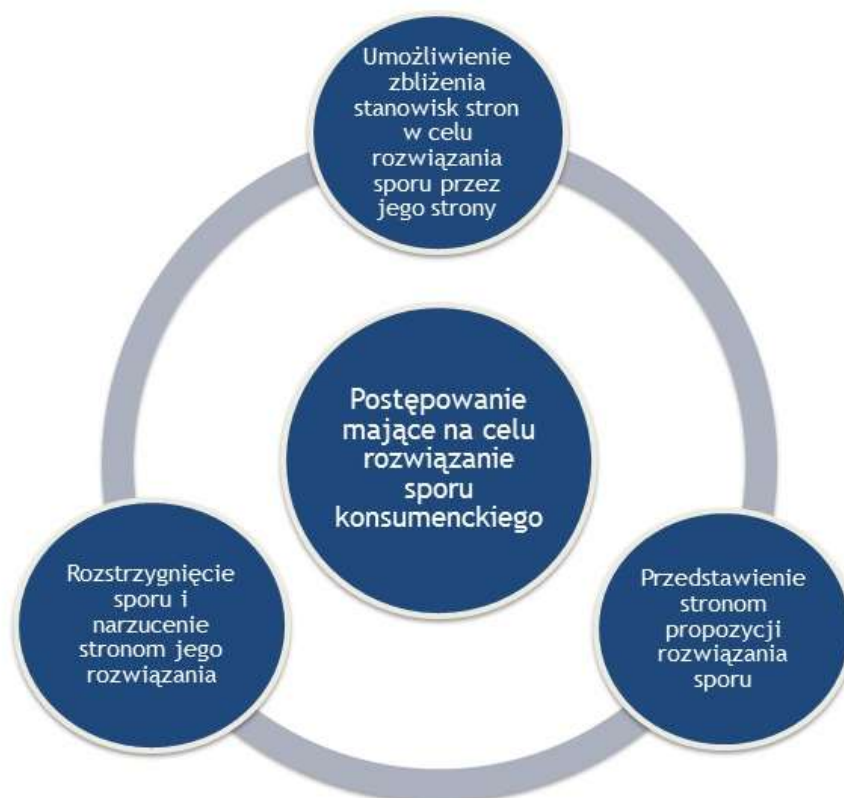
Umożliwienie zbliżenia stanowisk stron w celu rozwiązania sporu przez jego strony

Postępowanie mające na celu rozwiązanie sporu konsumenckiego

Rozstrzygnięcie sporu i narzucenie stronom jego rozwiązania

Przedstawienie stronom propozycji rozwiązania sporu